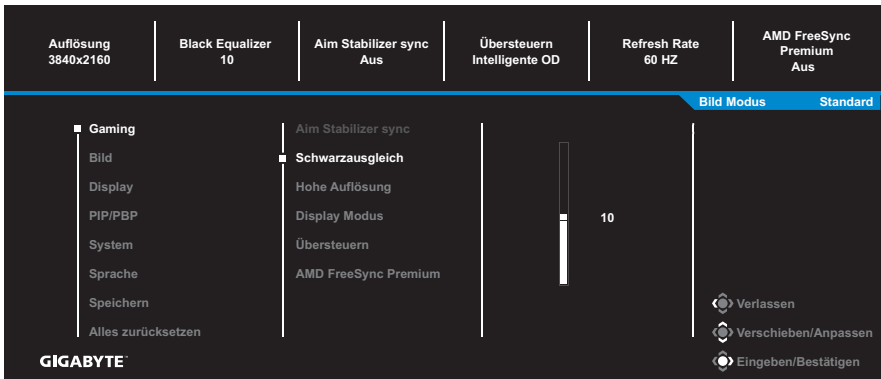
Auflösung
3840x2160

Black Equalizer
10

Aim Stabilizer sync
Aus

Übersteuern
Intelligente OD

Refresh Rate
60 HZ

AMD FreeSync Premium
Aus

Bild Modus Standard

Gaming
Bild
Display
PIP/PBP
System
Sprache
Speichern
Alles zurücksetzen

Aim Stabilizer sync
Schwarzausgleich
Hohe Auflösung
Display Modus
Übersteuern
AMD FreeSync Premium

10

Verlassen
Verschieben/Anpassen
Eingeben/Bestätigen

GIGABYTE